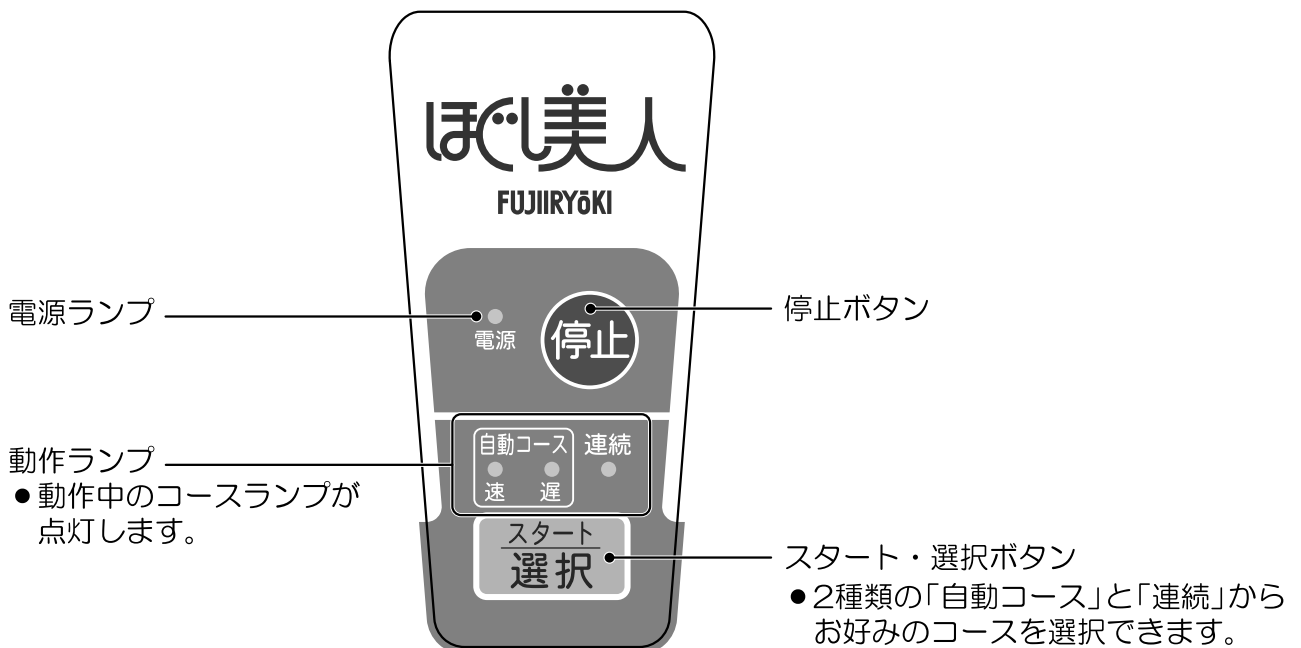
ほぐし美人
FUJIIRYōKI

電源ランプ
電源
停止
停止ボタン

自動コース
速
遅
連続

動作ランプ
●動作中のコースランプが点灯します。

スタート
選択

スタート・選択ボタン
●2種類の「自動コース」と「連続」からお好みのコースを選択できます。